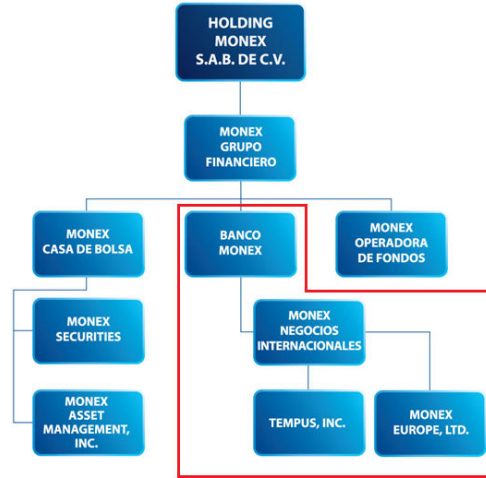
HOLDING MONEX S.A.B. DE C.V.

MONEX GRUPO FINANCIERO

MONEX CASA DE BOLSA

BANCO MONEX

MONEX OPERADORA DE FONDOS

MONEX SECURITIES

MONEX NEGOCIOS INTERNACIONALES

MONEX ASSET MANAGEMENT, INC.

TEMPUS, INC.

MONEX EUROPE, LTD.